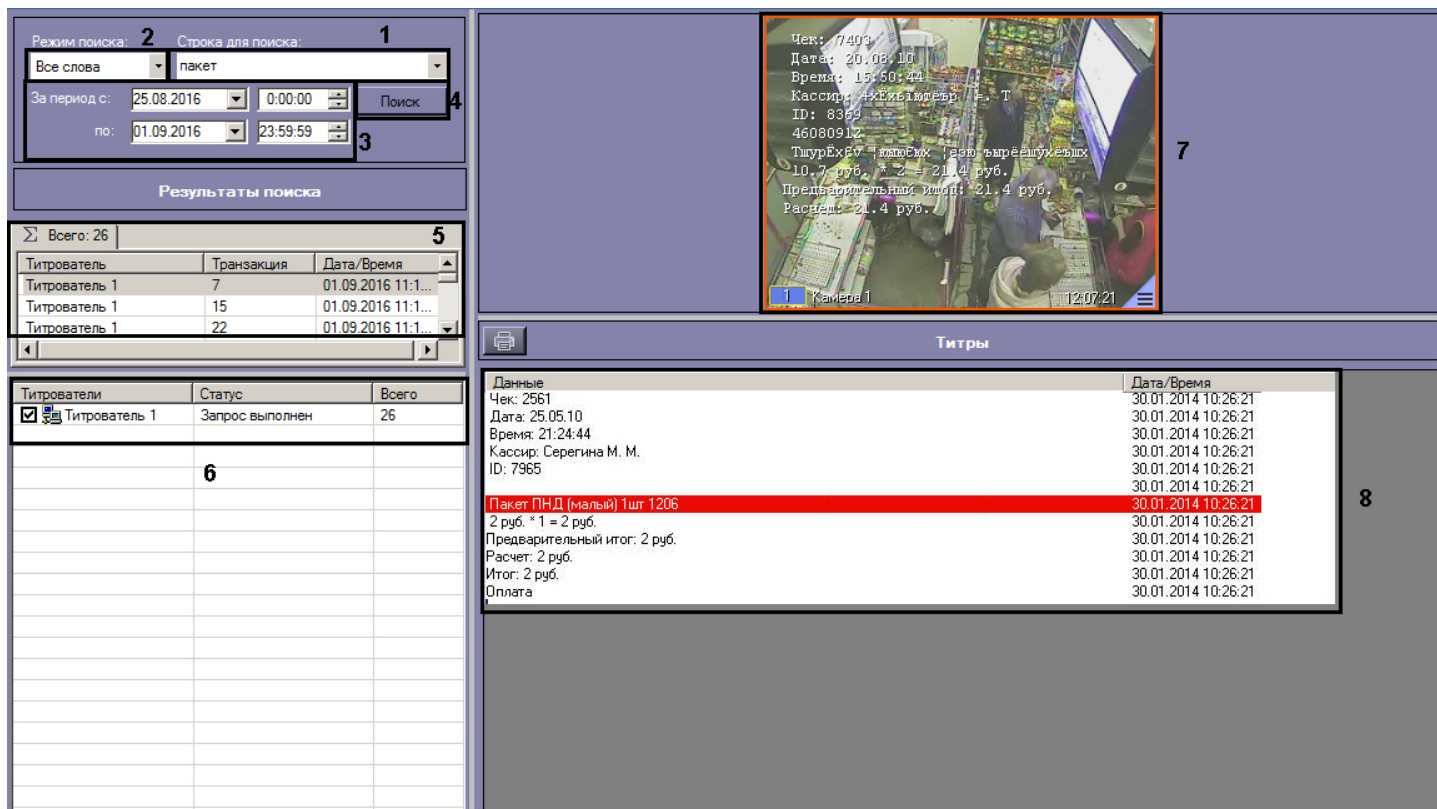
Режим поиска: 2 Строка для поиска: 1

Все слова

пакет

За период с: 25.08.2016 0:00:00 Поиск 4

по: 01.09.2016 23:59:59 3

Результаты поиска

Σ Всего: 26 5

| Титрователь | Транзакция | Дата/Время |
|---|---|---|
| Титрователь 1 | 7 | 01.09.2016 11:1... |
| Титрователь 1 | 15 | 01.09.2016 11:1... |
| Титрователь 1 | 22 | 01.09.2016 11:1... |

| Титрователи | Статус | Всего |
|---|---|---|
| Титрователь 1 | Запрос выполнен | 26 |

6

Чек: 7403
Дата: 20.08.10
Время: 15:50:44
Кассир: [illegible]
ID: 8369
46080912
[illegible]
10.7 руб. * 2 = 21.4 руб.
Предварительный итог: 21.4 руб.
Расчет: 21.4 руб.

1 Камера 1 12:07:21

7

Титры

| Данные | Дата/Время |
|---|---|
| Чек: 2561 | 30.01.2014 10:26:21 |
| Дата: 25.05.10 | 30.01.2014 10:26:21 |
| Время: 21:24:44 | 30.01.2014 10:26:21 |
| Кассир: Серегина М. М. | 30.01.2014 10:26:21 |
| ID: 7965 | 30.01.2014 10:26:21 |
| | 30.01.2014 10:26:21 |
| Пакет ПНД (малый) 1шт 1206 | 30.01.2014 10:26:21 |
| 2 руб. * 1 = 2 руб. | 30.01.2014 10:26:21 |
| Предварительный итог: 2 руб. | 30.01.2014 10:26:21 |
| Расчет: 2 руб. | 30.01.2014 10:26:21 |
| Итог: 2 руб. | 30.01.2014 10:26:21 |
| Оплата | 30.01.2014 10:26:21 |

8